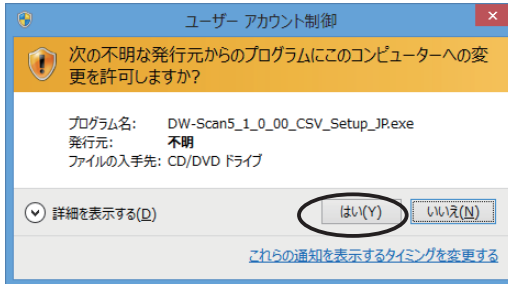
ユーザー アカウント制御

次の不明な発行元からのプログラムにこのコンピューターへの変更を許可しますか?

プログラム名: DW-Scan5_1_0_00_CSV_Setup_JP.exe
発行元: 不明
ファイルの入手先: CD/DVD ドライブ

詳細を表示する(D)

はい(Y)

いいえ(N)

これらの通知を表示するタイミングを変更する